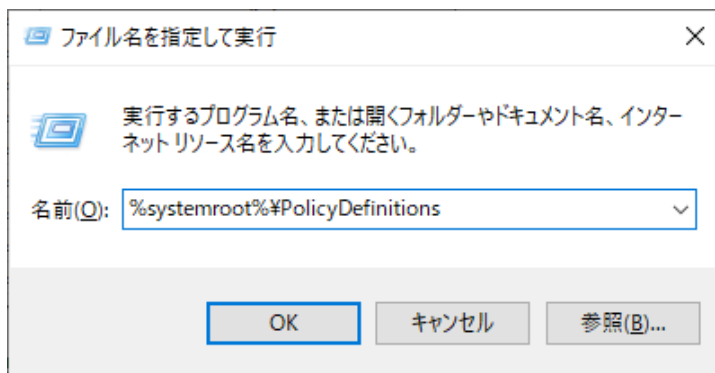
ファイル名を指定して実行

×

実行するプログラム名、または開くフォルダーやドキュメント名、インターネット リソース名を入力してください。

名前(O): %systemroot%¥PolicyDefinitions

OK

キャンセル

参照(B)...